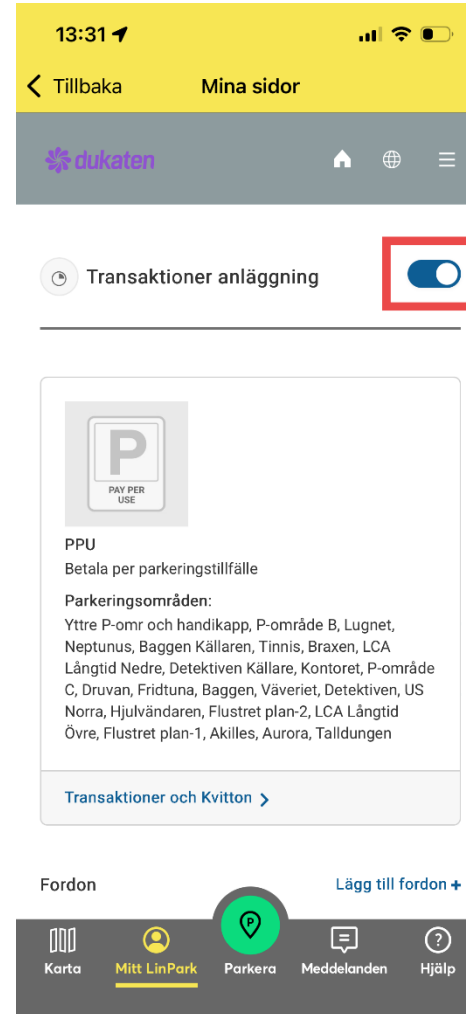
13:31

Tillbaka Mina sidor

dukaten

Transaktioner anläggning

P
PAY PER USE

PPU
Betala per parkeringstillfälle

Parkeringsområden:
Yttre P-omr och handikapp, P-område B, Lugnet, Neptunus, Baggen Källaren, Tinnis, Braxen, LCA Långtid Nedre, Detektiven Källare, Kontoret, P-område C, Druvan, Fridtuna, Baggen, Väveriet, Detektiven, US Norra, Hjulvändaren, Flustret plan-2, LCA Långtid Övre, Flustret plan-1, Akilles, Aurora, Talldungen

Transaktioner och Kvitton >

Fordon Lägg till fordon +

Karta Mitt LinPark Parkera Meddelanden Hjälp